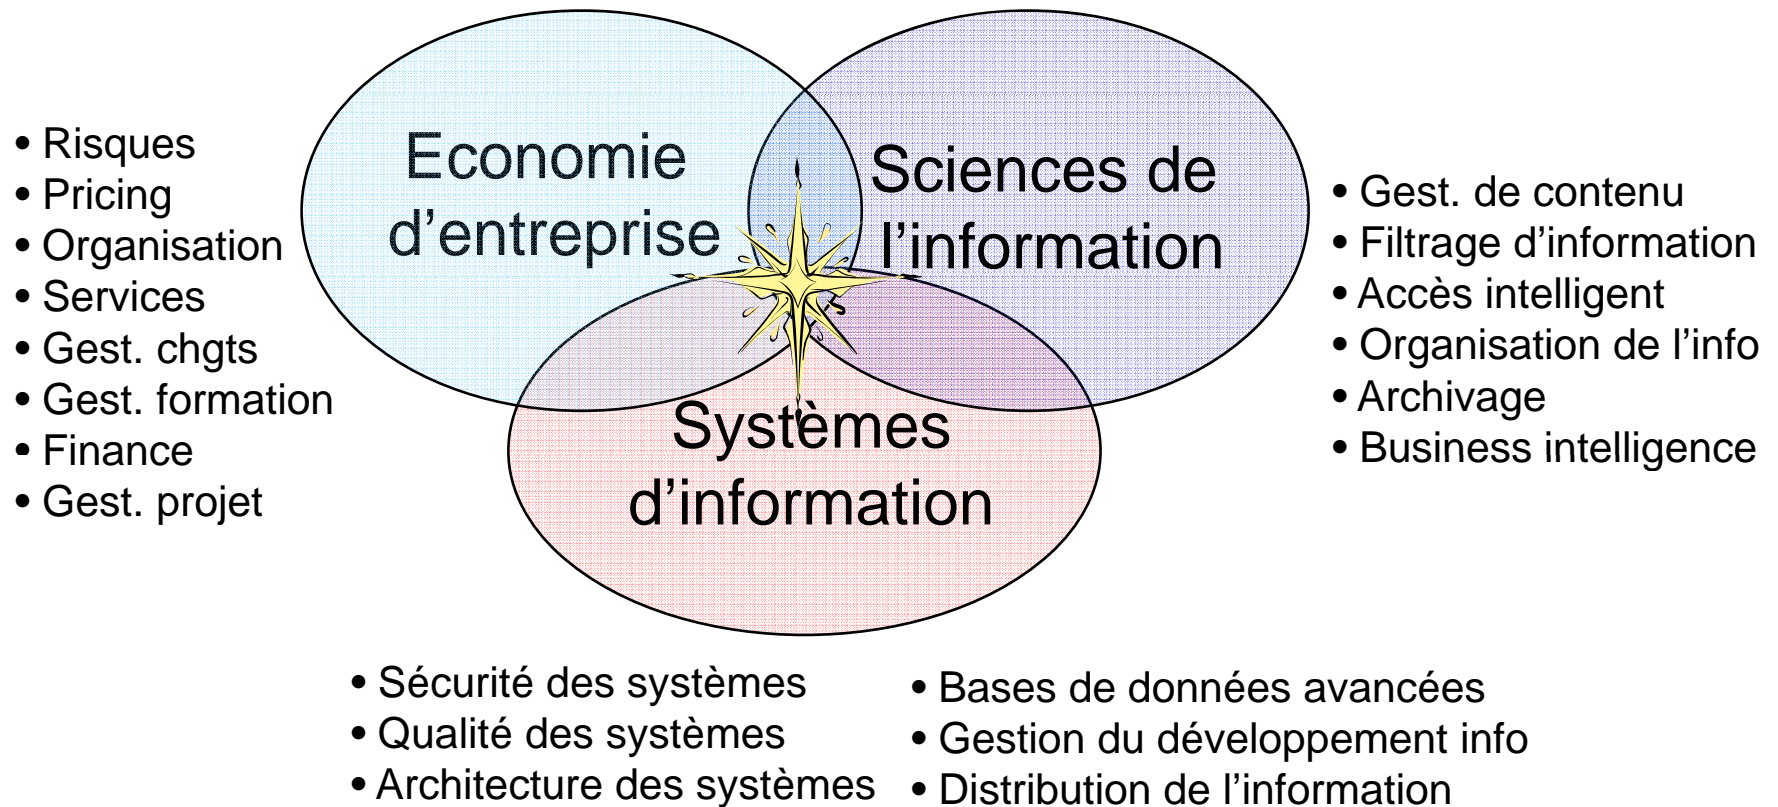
• Risques
• Pricing
• Organisation
• Services
• Gest. chgts
• Gest. formation
• Finance
• Gest. projet

Economie d’entreprise

Sciences de l’information

Systèmes d’information

• Gest. de contenu
• Filtrage d’information
• Accès intelligent
• Organisation de l’info
• Archivage
• Business intelligence

• Sécurité des systèmes
• Qualité des systèmes
• Architecture des systèmes

• Bases de données avancées
• Gestion du développement info
• Distribution de l’information